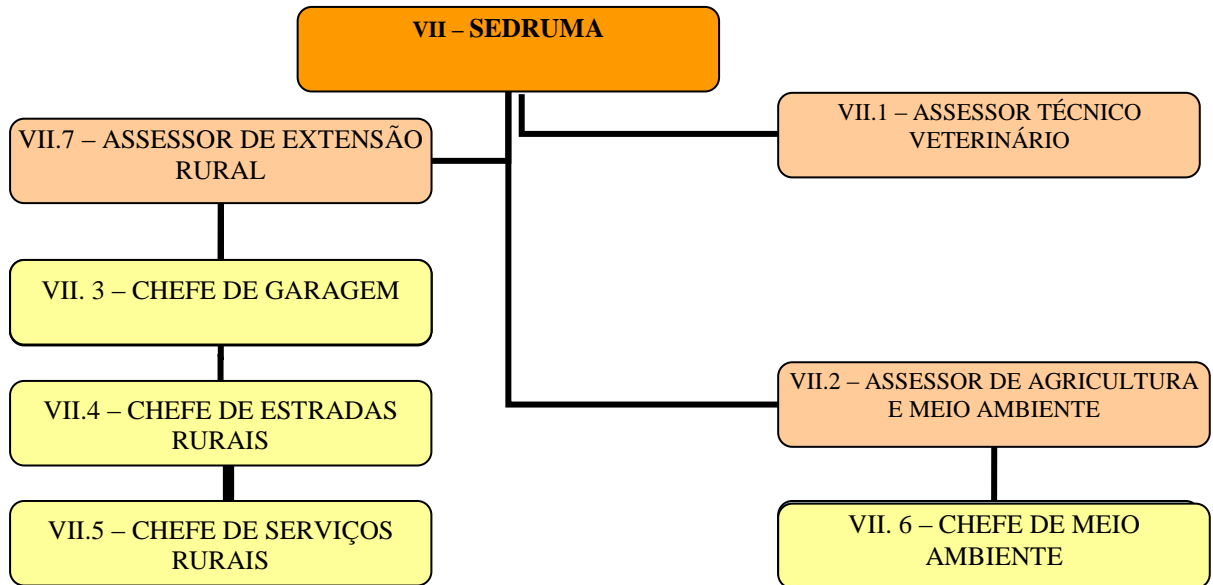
VII – SEDRUMA

VII.7 – ASSESSOR DE EXTENSÃO RURAL

VII.1 – ASSESSOR TÉCNICO VETERINÁRIO

VII. 3 – CHEFE DE GARAGEM

VII.4 – CHEFE DE ESTRADAS RURAIS

VII.5 – CHEFE DE SERVIÇOS RURAIS

VII.2 – ASSESSOR DE AGRICULTURA E MEIO AMBIENTE

VII. 6 – CHEFE DE MEIO AMBIENTE